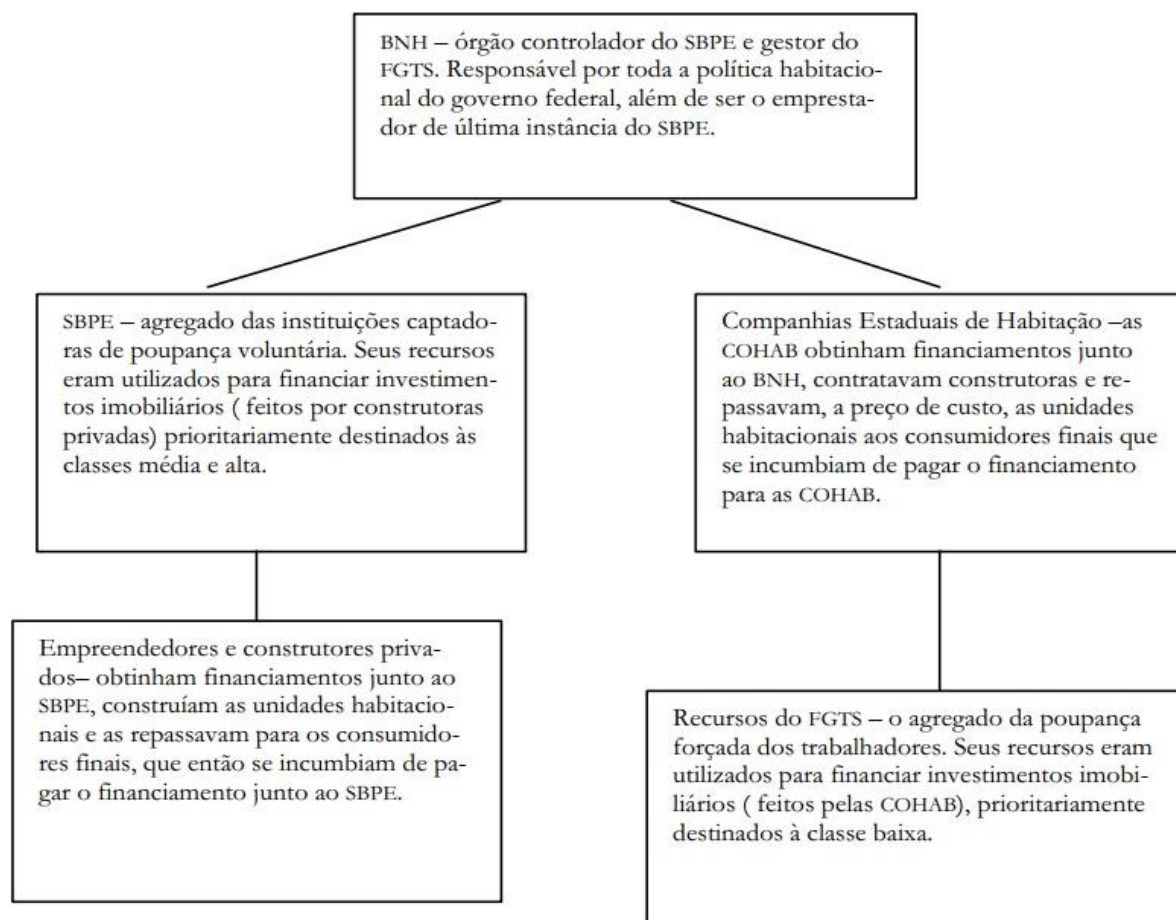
BNH – órgão controlador do SBPE e gestor do FGTS. Responsável por toda a política habitacional do governo federal, além de ser o emprestador de última instância do SBPE.

SBPE – agregado das instituições captadoras de poupança voluntária. Seus recursos eram utilizados para financiar investimentos imobiliários ( feitos por construtoras privadas) prioritariamente destinados às classes média e alta.

Companhias Estaduais de Habitação –as COHAB obtinham financiamentos junto ao BNH, contratavam construtoras e repassavam, a preço de custo, as unidades habitacionais aos consumidores finais que se incumbiam de pagar o financiamento para as COHAB.

Empreendedores e construtores privados– obtinham financiamentos junto ao SBPE, construíam as unidades habitacionais e as repassavam para os consumidores finais, que então se incumbiam de pagar o financiamento junto ao SBPE.

Recursos do FGTS – o agregado da poupança forçada dos trabalhadores. Seus recursos eram utilizados para financiar investimentos imobiliários ( feitos pelas COHAB), prioritariamente destinados à classe baixa.